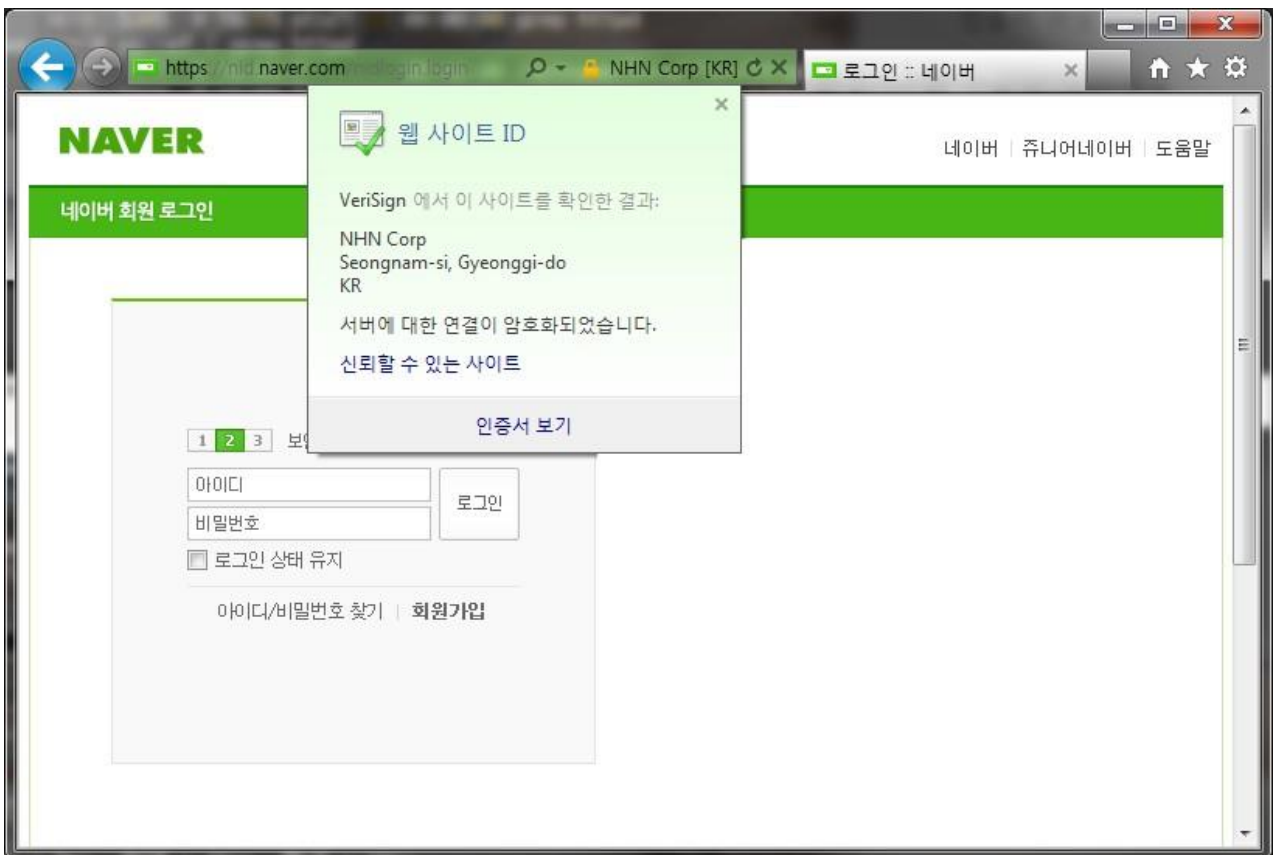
https://nid.naver.com/nidlogin.login NHN Corp [KR]

로그인 :: 네이버

NAVER

네이버 | 쥬니어네이버 | 도움말

네이버 회원 로그인

웹 사이트 ID

VeriSign 에서 이 사이트를 확인한 결과:

NHN Corp
Seongnam-si, Gyeonggi-do
KR

서버에 대한 연결이 암호화되었습니다.

신뢰할 수 있는 사이트

인증서 보기

1 2 3 보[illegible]

아이디

비밀번호

로그인

로그인 상태 유지

아이디/비밀번호 찾기 | 회원가입